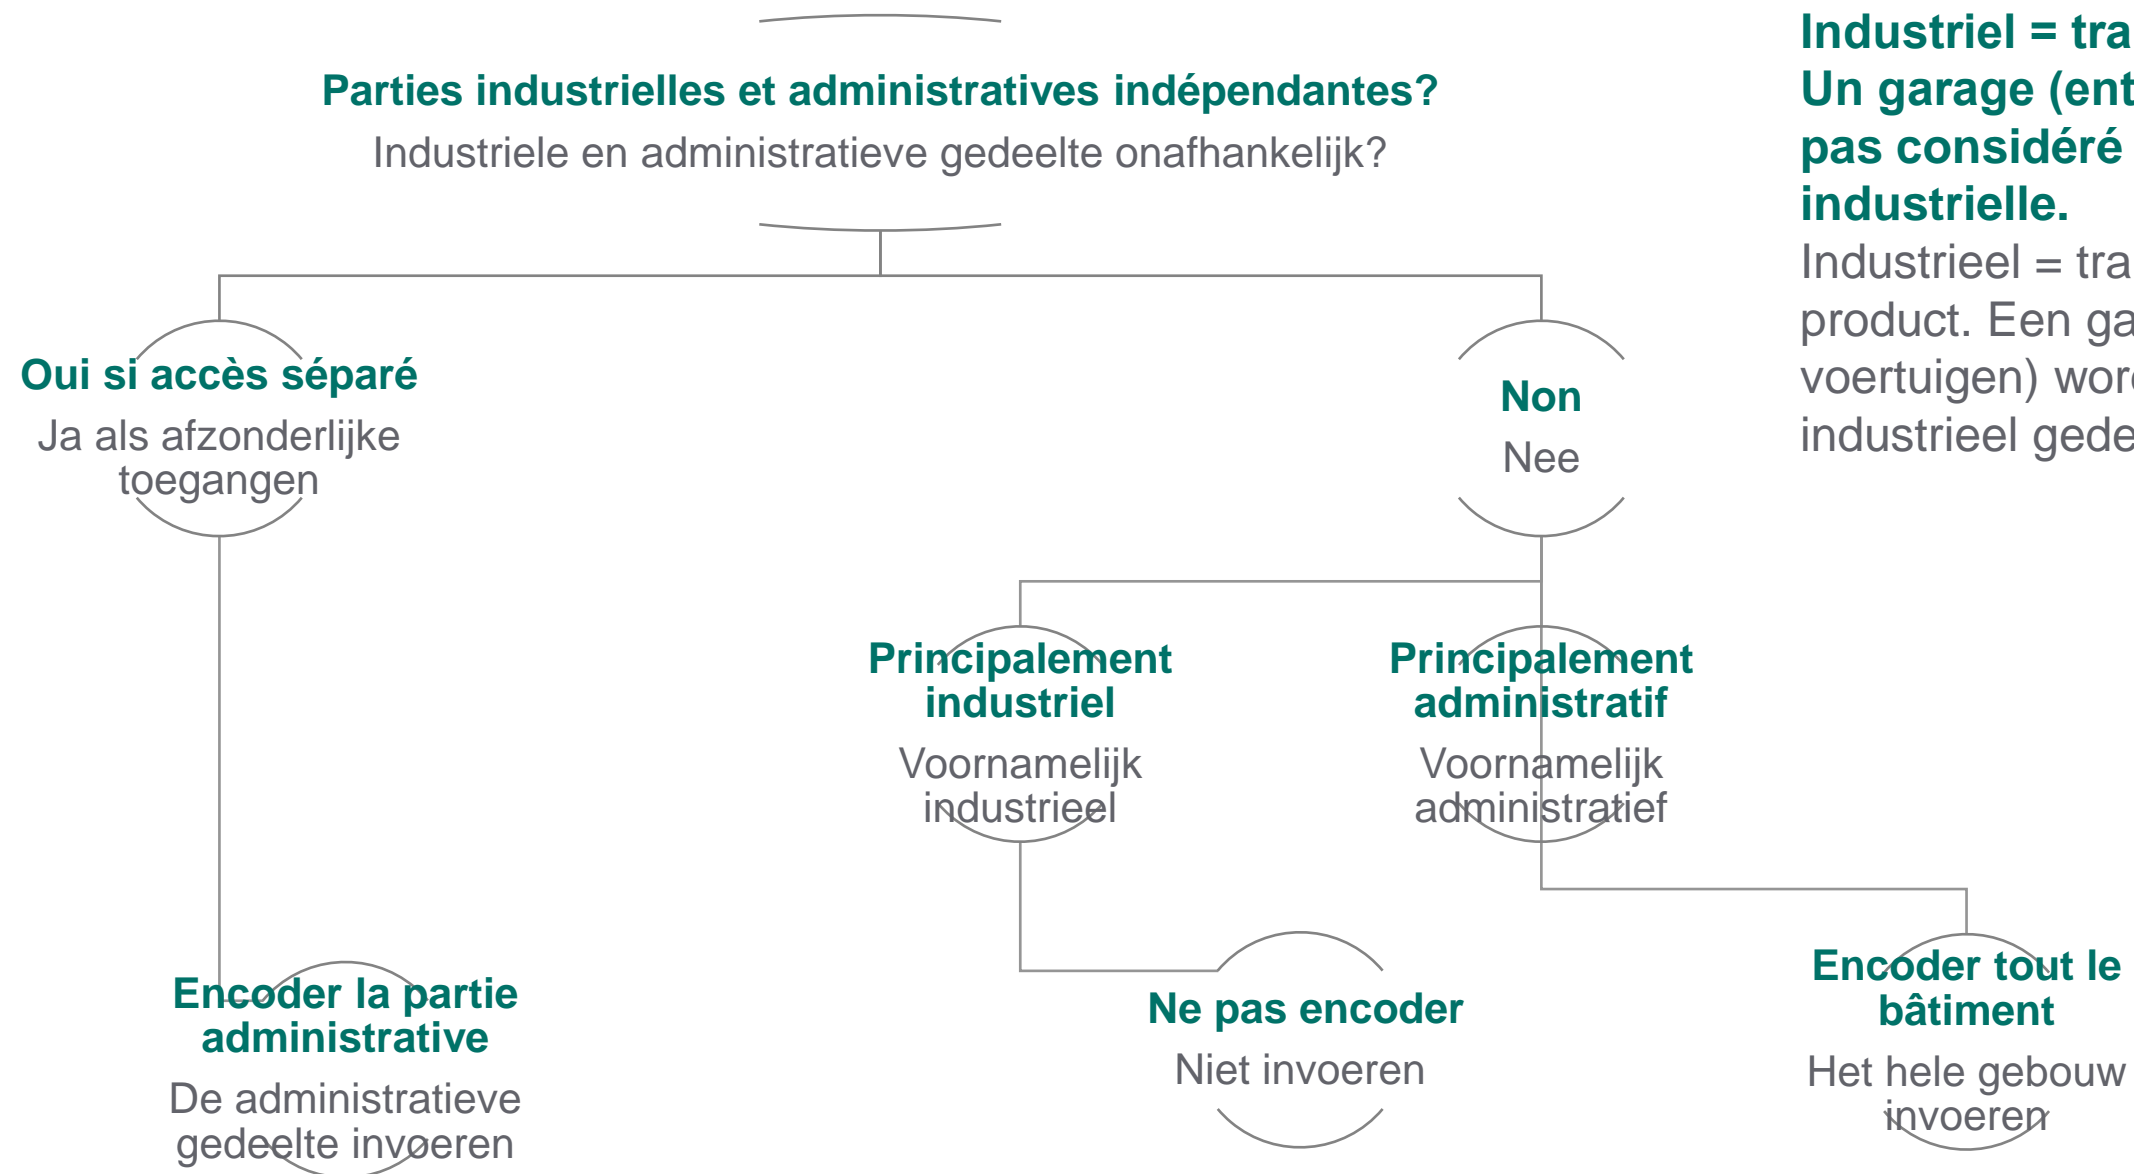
Parties industrielles et administratives indépendantes?
Industriele en administratieve gedeelte onafhankelijk?

Oui si accès séparé
Ja als afzonderlijke toegangen

Non
Nee

Principalement industriel
Voornamelijk industrieel

Principalement administratif
Voornamelijk administratief

Encoder la partie administrative
De administratieve gedeelte invoeren

Ne pas encoder
Niet invoeren

Encoder tout le bâtiment
Het hele gebouw invoeren

Industriel = tra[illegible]
Un garage (ent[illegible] pas considéré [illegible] industrielle.
Industrieel = tra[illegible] product. Een ga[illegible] voertuigen) wor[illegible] industrieel gede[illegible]